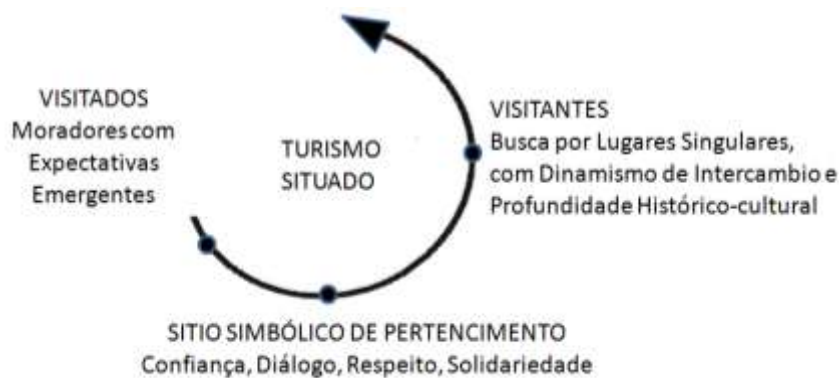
VISITADOS
Moradores com
Expectativas
Emergentes

TURISMO
SITUADO

VISITANTES
Busca por Lugares Singulares, com Dinamismo de Intercambio e Profundidade Histórico-cultural

SITIO SIMBÓLICO DE PERTENCIMENTO
Confiança, Diálogo, Respeito, Solidariedade